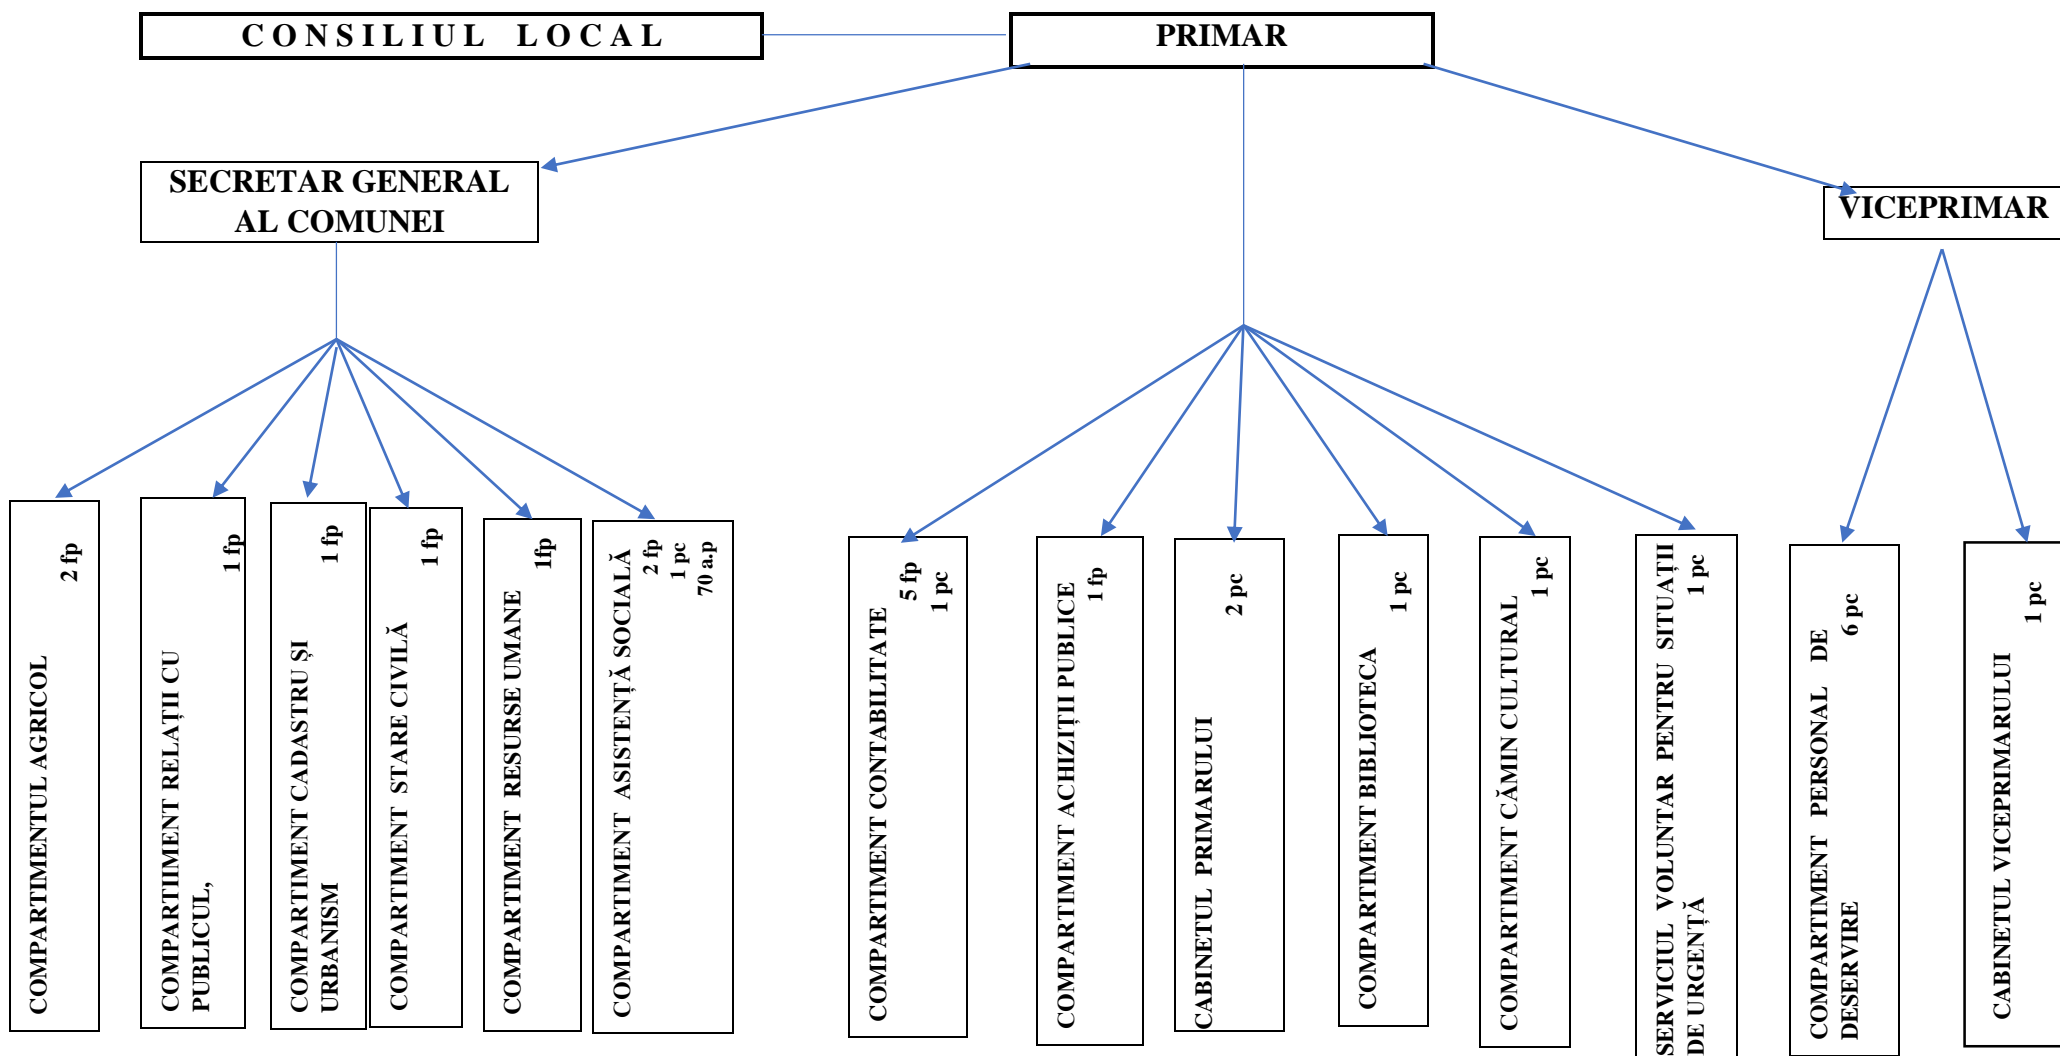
CONSILIUL LOCAL

PRIMAR

SECRETAR GENERAL AL COMUNEI

VICEPRIMAR

COMPARTIMENTUL AGRICOL 2 fp

COMPARTIMENT RELAȚII CU PUBLICUL, 1 fp

COMPARTIMENT CADASTRU ȘI URBANISM 1 fp

COMPARTIMENT STARE CIVILĂ 1 fp

COMPARTIMENT RESURSE UMANE 1fp

COMPARTIMENT ASISTENȚĂ SOCIALĂ 2 fp 1 pc 70 a.p

COMPARTIMENT CONTABILITATE 5 fp 1 pc

COMPARTIMENT ACHIZIȚII PUBLICE 1 fp

CABINETUL PRIMARULUI 2 pc

COMPARTIMENT BIBLIOTECA 1 pc

COMPARTIMENT CĂMIN CULTURAL 1 pc

SERVICIUL VOLUNTAR PENTRU SITUAȚII DE URGENȚĂ 1 pc

COMPARTIMENT PERSONAL DE DESERVIRE 6 pc

CABINETUL VICEPRIMARULUI 1 pc